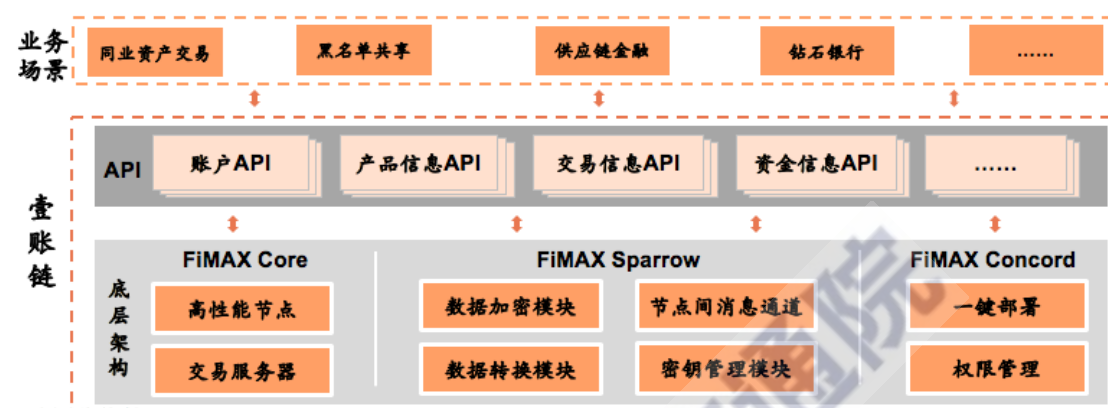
业务场景

同业资产交易

黑名单共享

供应链金融

钻石银行

……

壹账链

API

账户API

产品信息API

交易信息API

资金信息API

……

底层架构

FiMAX Core

高性能节点

交易服务器

FiMAX Sparrow

数据加密模块

节点间消息通道

数据转换模块

密钥管理模块

FiMAX Concord

一键部署

权限管理